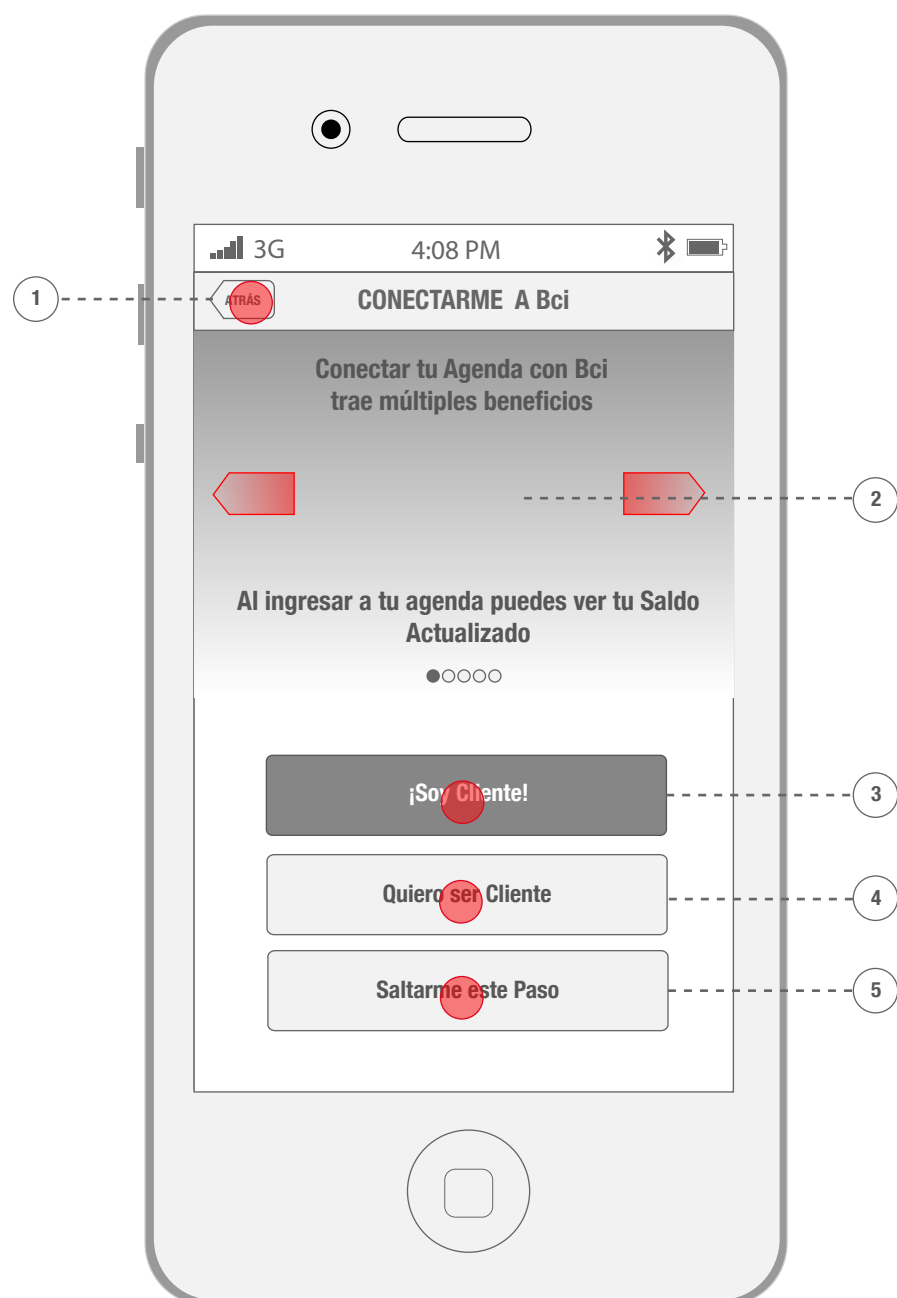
3G 4:08 PM

1

ATRÁS

CONECTARME A Bci

Conectar tu Agenda con Bci trae múltiples beneficios

2

Al ingresar a tu agenda puedes ver tu Saldo Actualizado

¡Soy Cliente!

3

Quiero ser Cliente

4

Saltarme este Paso

5